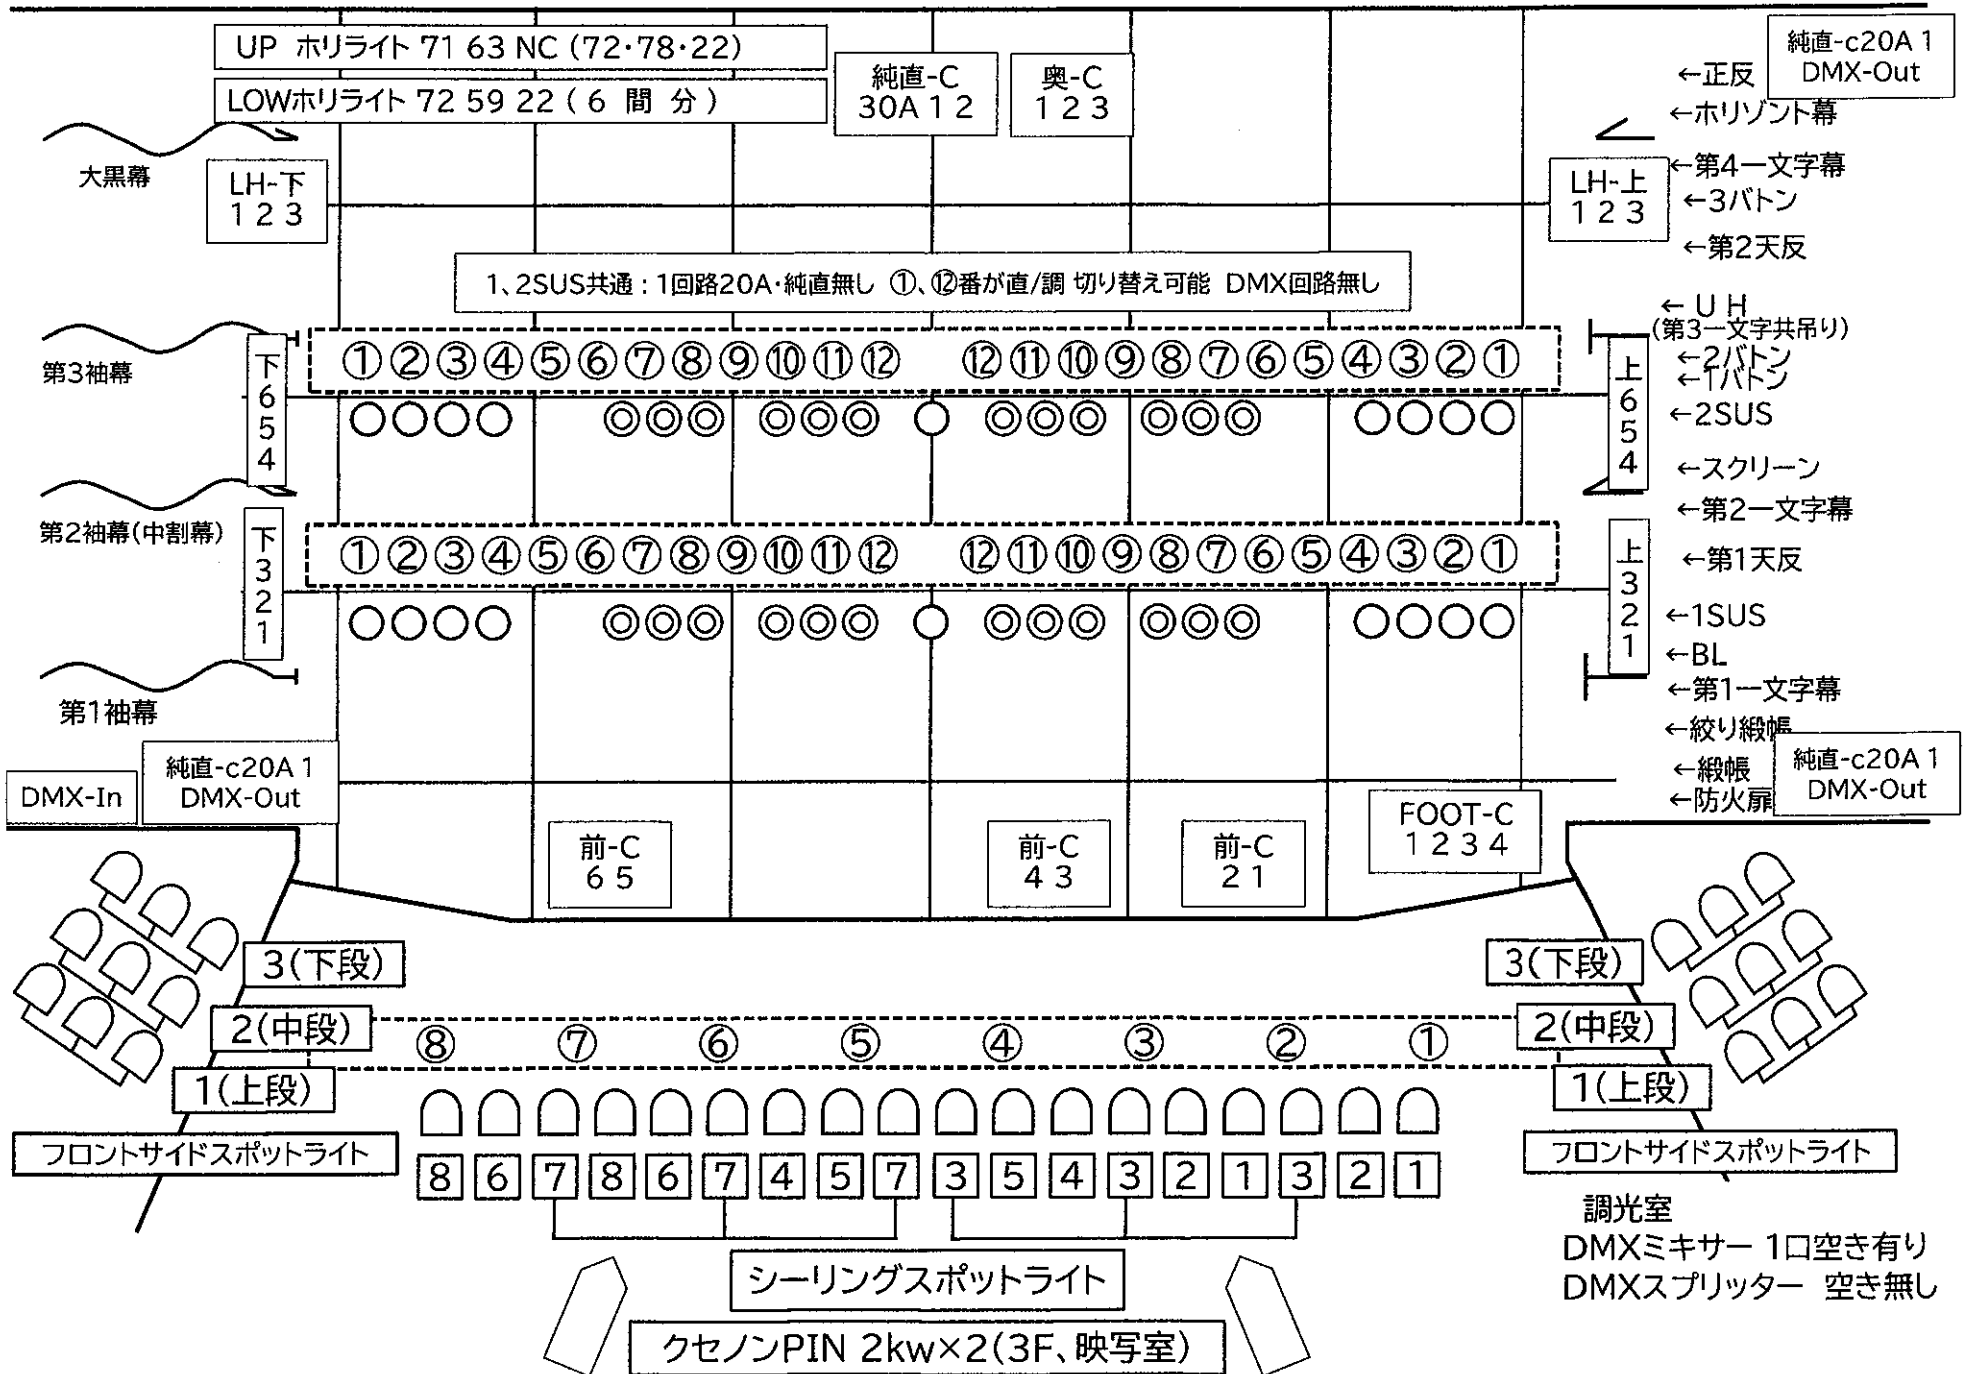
UP ホリライト 71 63 NC (72・78・22)

LOWホリライト 72 59 22 ( 6 間 分 )

純直-C
30A 1 2

奥-C
1 2 3

純直-c20A 1
DMX-Out

←正反
←ホリゾント幕
←第4一文字幕
←3バトン
←第2天反

大黒幕

LH-下
1 2 3

LH-上
1 2 3

1、2SUS共通：1回路20A・純直無し ①、⑫番が直/調 切り替え可能 DMX回路無し

←ＵＨ
(第3一文字共吊り)
←2バトン
←1バトン
←2SUS
←スクリーン
←第2一文字幕
←第1天反
←1SUS
←BL
←第1一文字幕
←絞り緞帳
←緞帳
←防火扉

第3袖幕

下
6
5
4

① ② ③ ④ ⑤ ⑥ ⑦ ⑧ ⑨ ⑩ ⑪ ⑫ ⑫ ⑪ ⑩ ⑨ ⑧ ⑦ ⑥ ⑤ ④ ③ ② ①

上
6
5
4

第2袖幕(中割幕)

下
3
2
1

① ② ③ ④ ⑤ ⑥ ⑦ ⑧ ⑨ ⑩ ⑪ ⑫ ⑫ ⑪ ⑩ ⑨ ⑧ ⑦ ⑥ ⑤ ④ ③ ② ①

上
3
2
1

第1袖幕

DMX-In

純直-c20A 1
DMX-Out

純直-c20A 1
DMX-Out

FOOT-C
1 2 3 4

前-C
6 5

前-C
4 3

前-C
2 1

3(下段)
2(中段)
1(上段)

3(下段)
2(中段)
1(上段)

⑧ ⑦ ⑥ ⑤ ④ ③ ② ①

フロントサイドスポットライト

フロントサイドスポットライト

8 6 7 8 6 7 4 5 7 3 5 4 3 2 1 3 2 1

調光室
DMXミキサー 1口空き有り
DMXスプリッター 空き無し

シーリングスポットライト

クセノンPIN 2kw×2(3F、映写室)